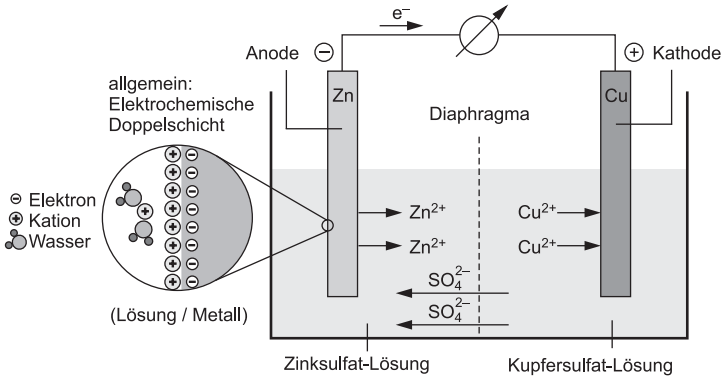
$e^-$

Anode ⊖

⊕ Kathode

allgemein: Elektrochemische Doppelschicht

Zn

Diaphragma

Cu

⊖ Elektron
⊕ Kation
Wasser

$Zn^{2+}$

$Zn^{2+}$

$Cu^{2+}$

$Cu^{2+}$

$SO_4^{2-}$

$SO_4^{2-}$

(Lösung / Metall)

Zinksulfat-Lösung

Kupfersulfat-Lösung